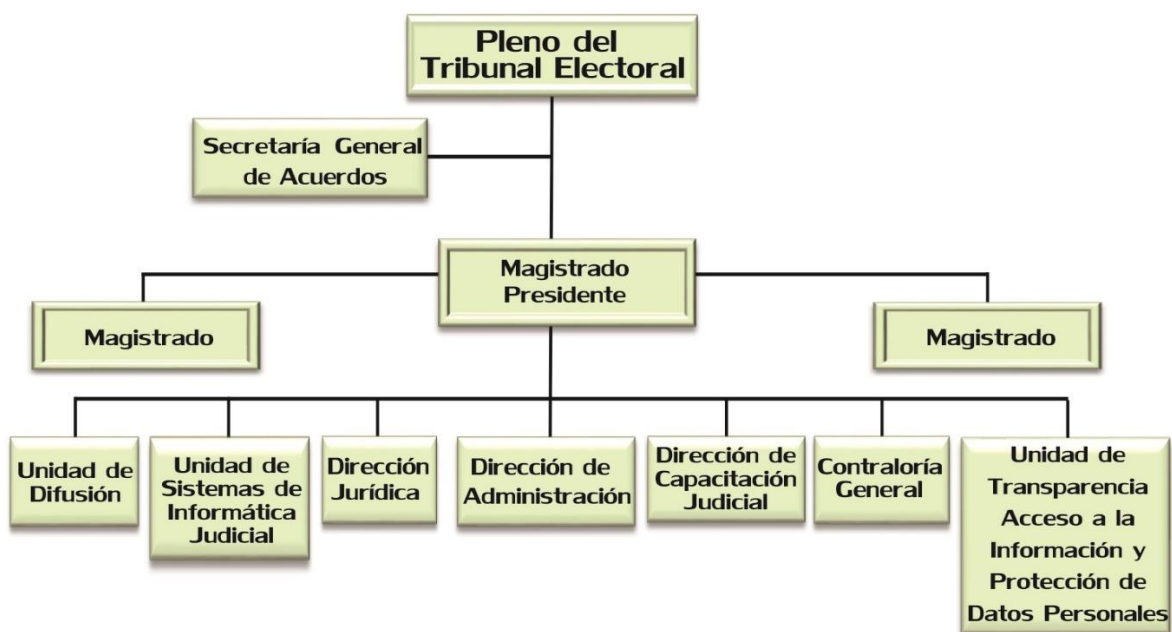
Pleno del Tribunal Electoral

Secretaría General de Acuerdos

Magistrado Presidente

Magistrado

Magistrado

Unidad de Difusión

Unidad de Sistemas de Informática Judicial

Dirección Jurídica

Dirección de Administración

Dirección de Capacitación Judicial

Contraloría General

Unidad de Transparencia Acceso a la Información y Protección de Datos Personales